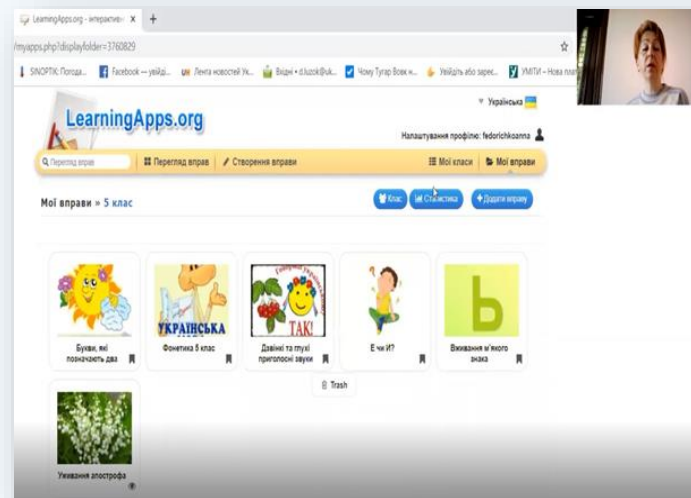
LearningApps.org - интерактив X +

/myapps.php?displayfolder=3760829

SINOPTIK: Погода... Facebook — увійді... Лента новостей Ук... Віддні • d.luzok@uk... Чому Тугар Вовк н... Увійдіть або зареє... УМПТИ • Нова пла

LearningApps.org

Українська

Налаштування профілю: fedorichkoanna

Перегляд вправ | Перегляд вправ | Створення вправи | Мої класи | Мої вправи

Мої вправи » 5 клас

Клас | Статистика | Додати вправу

УКРАЇНСЬКА

ТАК!

Ь

Букви, які позначають два

Фонетика 5 клас

Дзвінкі та глухі приголосні звуки

Е чи И?

Вживання м'якого знака

Trash

Уживання апострофа